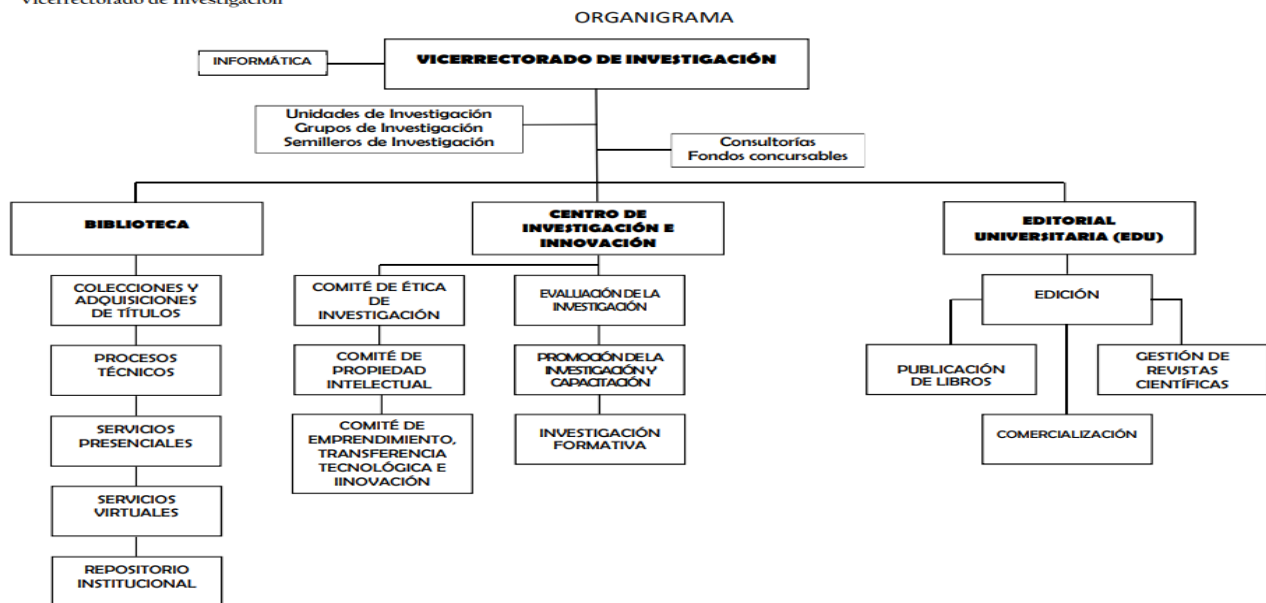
Vicerrectorado de Investigación

ORGANIGRAMA

INFORMÁTICA

VICERRECTORADO DE INVESTIGACIÓN

Unidades de Investigación
Grupos de Investigación
Semilleros de Investigación

Consultorías
Fondos concursables

BIBLIOTECA

COLECCIONES Y ADQUISICIONES DE TÍTULOS

PROCESOS TÉCNICOS

SERVICIOS PRESENCIALES

SERVICIOS VIRTUALES

REPOSITORIO INSTITUCIONAL

CENTRO DE INVESTIGACIÓN E INNOVACIÓN

COMITÉ DE ÉTICA DE INVESTIGACIÓN

COMITÉ DE PROPIEDAD INTELECTUAL

COMITÉ DE EMPRENDIMIENTO, TRANSFERENCIA TECNOLÓGICA E IINOVACIÓN

EVALUACIÓN DE LA INVESTIGACIÓN

PROMOCIÓN DE LA INVESTIGACIÓN Y CAPACITACIÓN

INVESTIGACIÓN FORMATIVA

EDITORIAL UNIVERSITARIA (EDU)

EDICIÓN

PUBLICACIÓN DE LIBROS

GESTIÓN DE REVISTAS CIENTÍFICAS

COMERCIALIZACIÓN